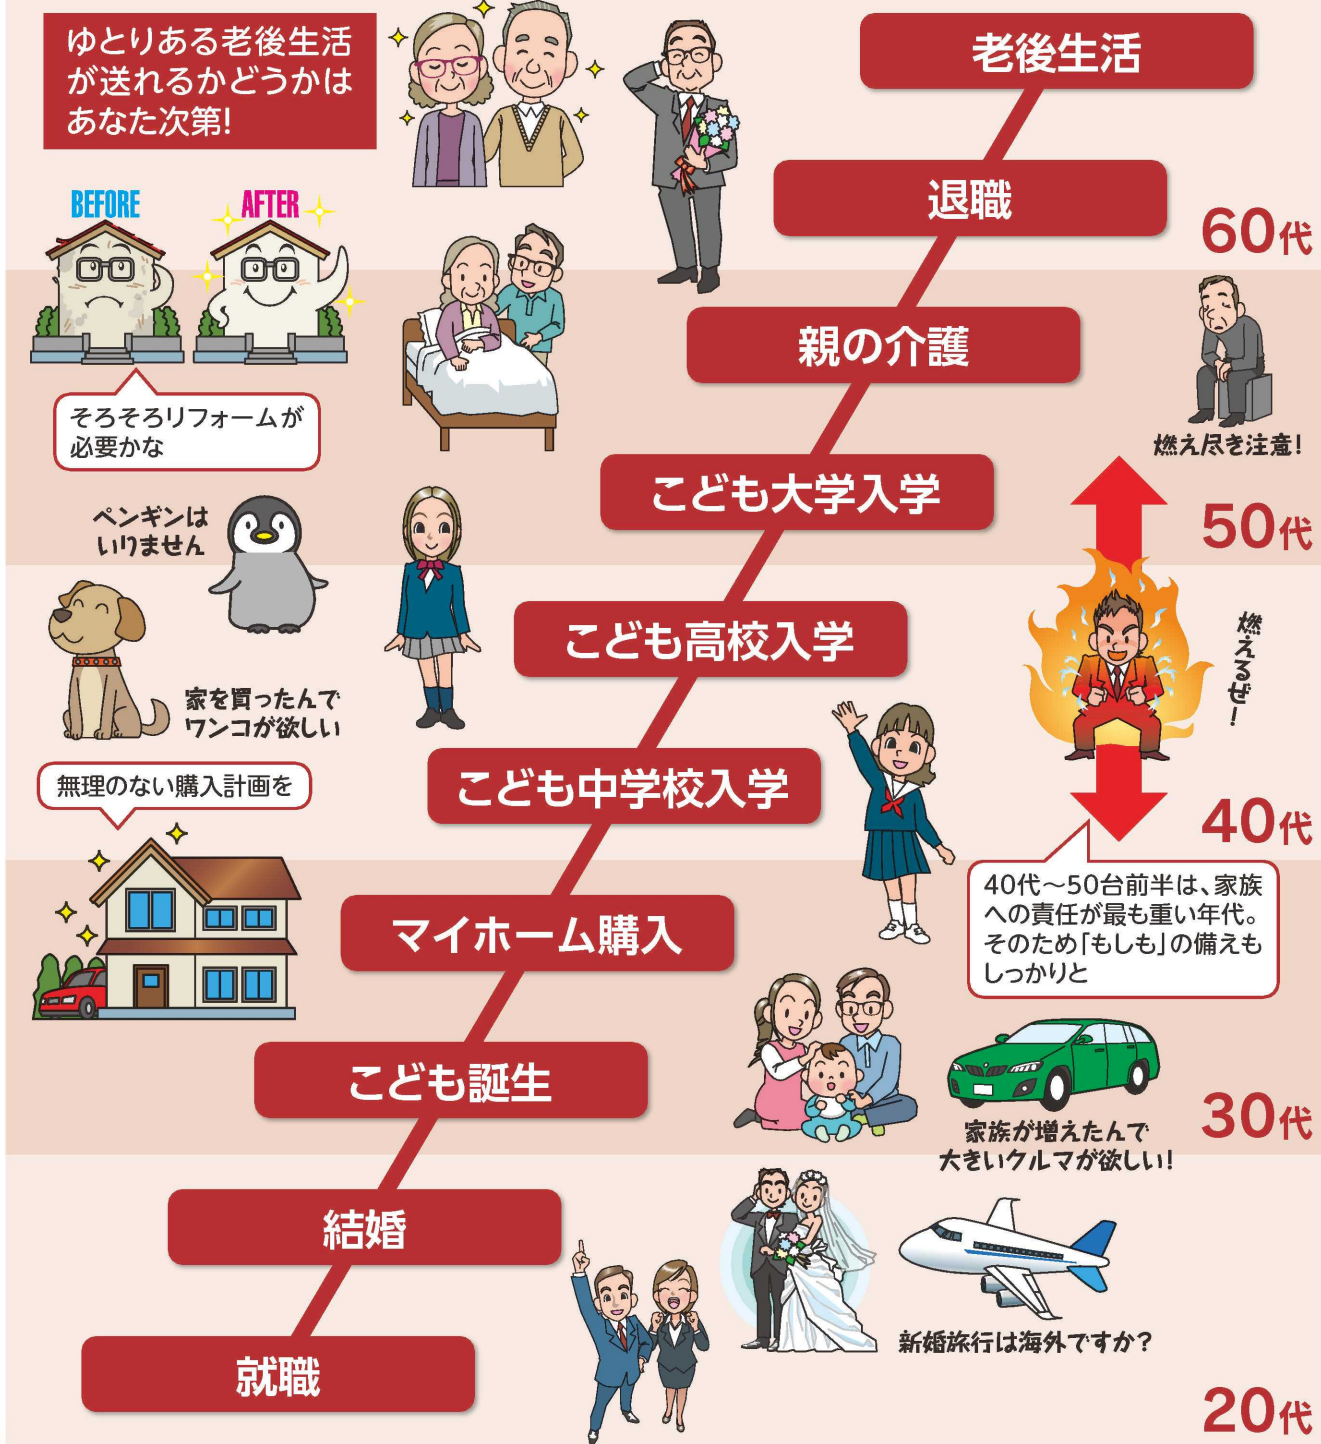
ゆとりある老後生活が送れるかどうかはあなた次第!

老後生活

BEFORE

AFTER

退職

60代

親の介護

そろそろリフォームが必要かな

燃え尽き注意!

こども大学入学

ペンギンはいりません

50代

燃えるぜ!

こども高校入学

家を買ったんでワンコが欲しい

無理のない購入計画を

こども中学校入学

40代

40代〜50台前半は、家族への責任が最も重い年代。そのため「もしも」の備えもしっかりと

マイホーム購入

こども誕生

家族が増えたんで大きいクルマが欲しい!

30代

結婚

新婚旅行は海外ですか?

就職

20代